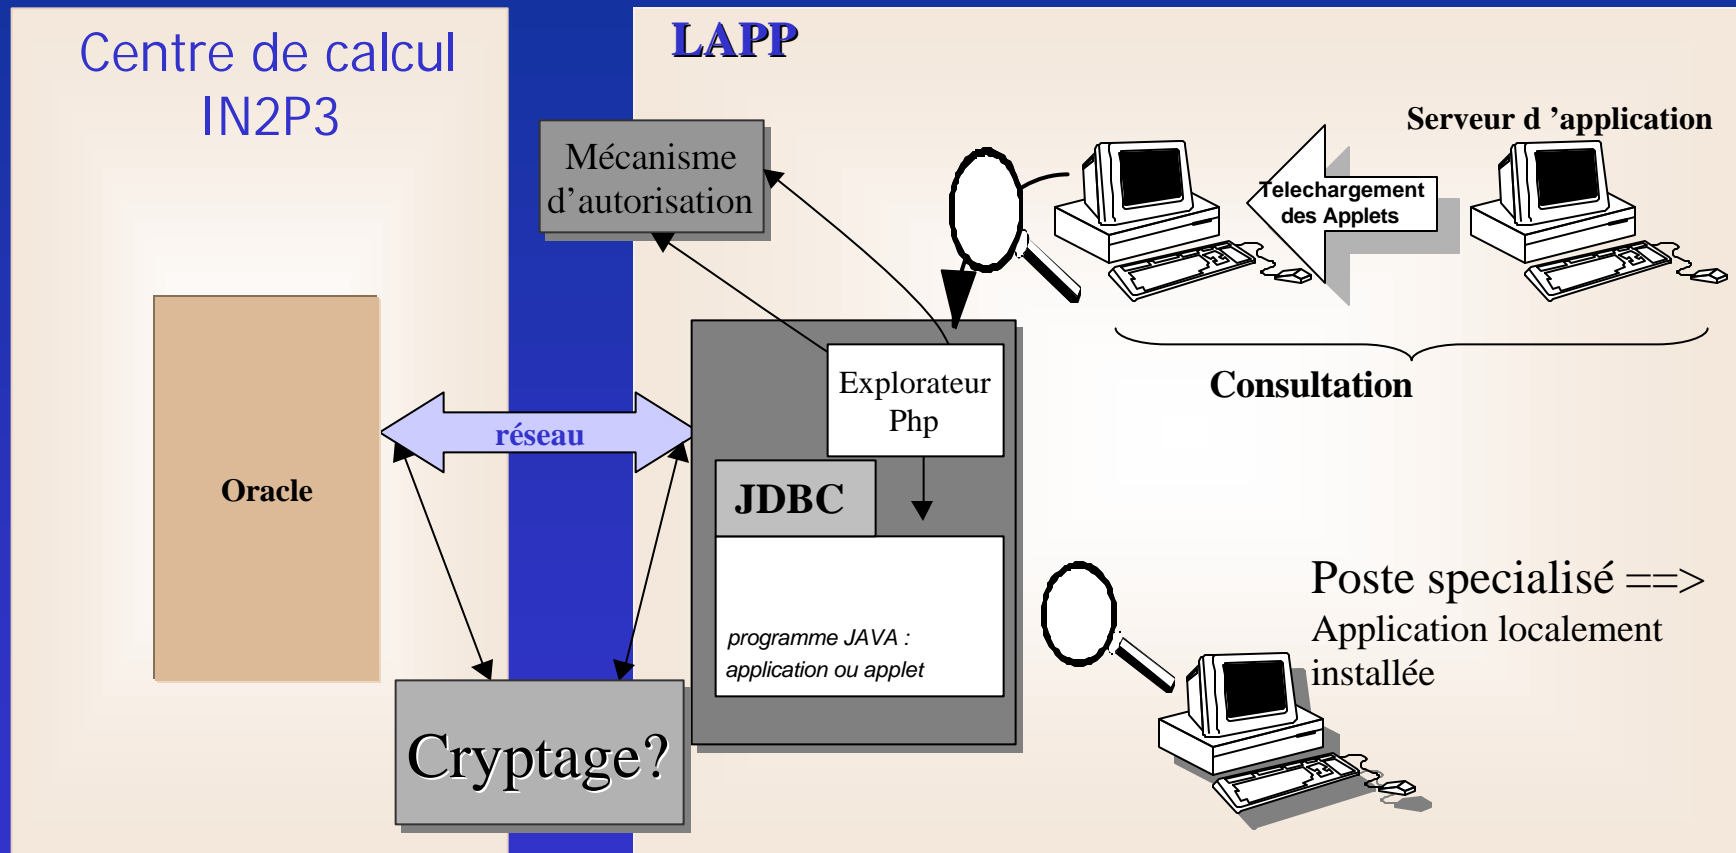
Centre de calcul IN2P3

LAPP

Mécanisme d’autorisation

Serveur d ’application

Telechargement des Applets

Consultation

Oracle

réseau

Explorateur Php

JDBC

programme JAVA : application ou applet

Cryptage?

Poste specialisé ==> Application localement installée